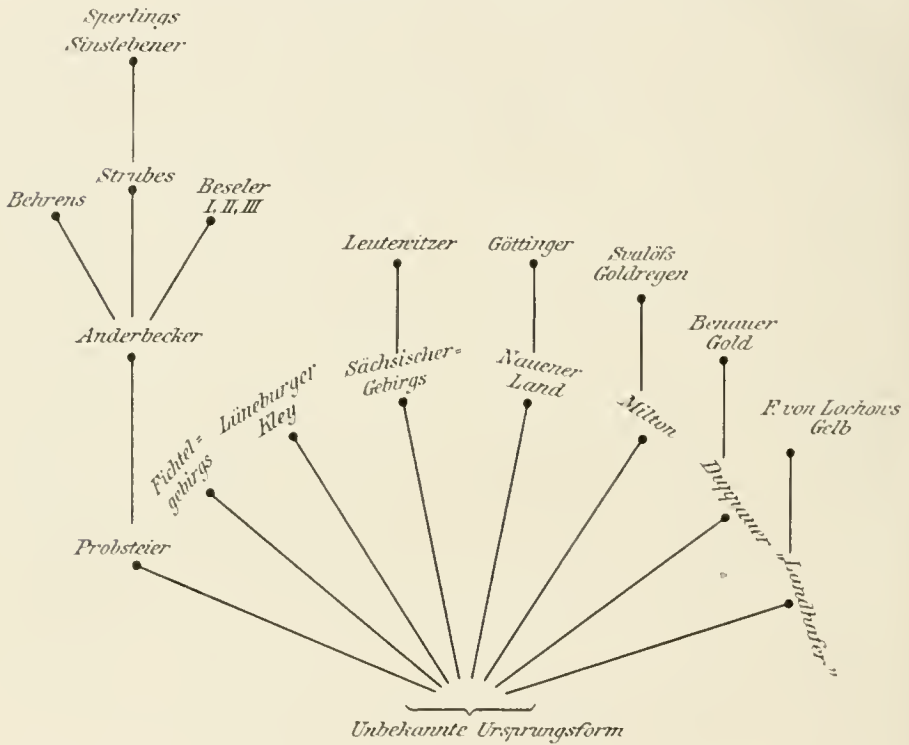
Sperlings Sinslebener

Strubes

Behrens

Beseler I, II, III

Anderbecker

Leutewitzer

Göttinger

Svalöfs Goldregen

Bennuer Gold

Sächsischer=Gebirgs

Nauener Land

Milton

F. von Lochows Gelb

Fichtel=gebirgs

Lüneburger Kley

Dupauer

„Landhafer"

Probsteier

Unbekannte Ursprungsform